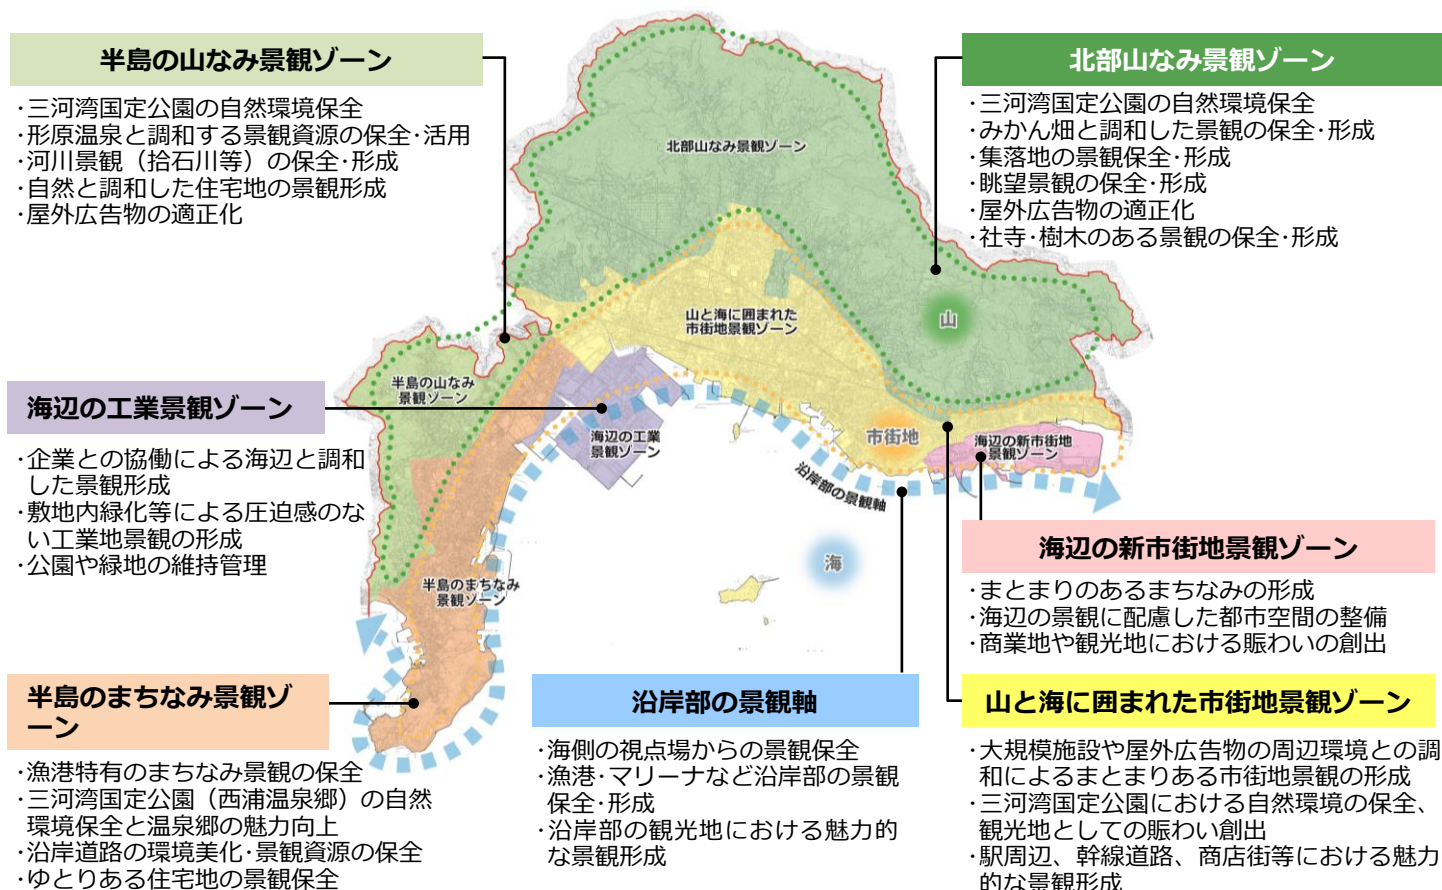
半島の山なみ景観ゾーン

・三河湾国定公園の自然環境保全
・形原温泉と調和する景観資源の保全・活用
・河川景観（拾石川等）の保全・形成
・自然と調和した住宅地の景観形成
・屋外広告物の適正化

北部山なみ景観ゾーン

・三河湾国定公園の自然環境保全
・みかん畑と調和した景観の保全・形成
・集落地の景観保全・形成
・眺望景観の保全・形成
・屋外広告物の適正化
・社寺・樹木のある景観の保全・形成

北部山なみ景観ゾーン

山と海に囲まれた市街地景観ゾーン

山

半島の山なみ景観ゾーン

海辺の工業景観ゾーン

・企業との協働による海辺と調和した景観形成
・敷地内緑化等による圧迫感のない工業地景観の形成
・公園や緑地の維持管理

海辺の工業景観ゾーン

市街地

海辺の新市街地景観ゾーン

沿岸部の景観軸

海

半島のまちなみ景観ゾーン

海辺の新市街地景観ゾーン

・まとまりのあるまちなみの形成
・海辺の景観に配慮した都市空間の整備
・商業地や観光地における賑わいの創出

半島のまちなみ景観ゾーン

・漁港特有のまちなみ景観の保全
・三河湾国定公園（西浦温泉郷）の自然環境保全と温泉郷の魅力向上
・沿岸道路の環境美化・景観資源の保全
・ゆとりある住宅地の景観保全

沿岸部の景観軸

・海側の視点場からの景観保全
・漁港・マリーナなど沿岸部の景観保全・形成
・沿岸部の観光地における魅力的な景観形成

山と海に囲まれた市街地景観ゾーン

・大規模施設や屋外広告物の周辺環境との調和によるまとまりある市街地景観の形成
・三河湾国定公園における自然環境の保全、観光地としての賑わい創出
・駅周辺、幹線道路、商店街等における魅力的な景観形成